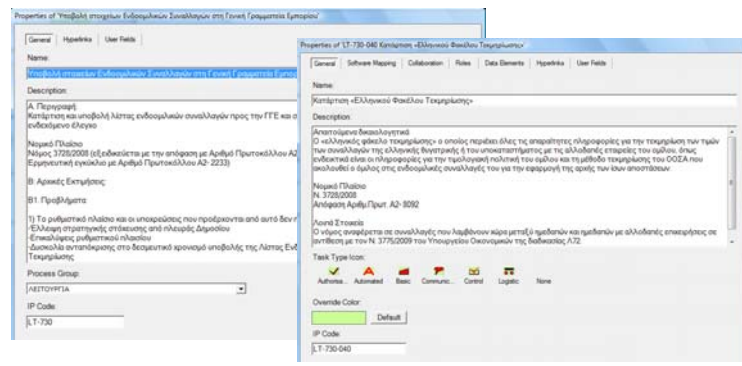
Properties of 'Υποβολή στοιχείων Ενδοομιλικών Συναλλαγών στη Γενική Γραμματεία Εμπορίου'

General | Hyperlinks | User Fields

Name:

Υποβολή στοιχείων Ενδοομιλικών Συναλλαγών στη Γενική Γραμματεία Εμπορ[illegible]

Description:

Α. Περιγραφή
Κατάρτιση και υποβολή λίστας ενδοομιλικών συναλλαγών προς την ΓΓΕ και σ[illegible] ενδεχόμενο έλεγχο

Νομικό Πλαίσιο
Νόμος 3728/2008 (εξειδικεύεται με την απόφαση με Αριθμό Πρωτοκόλλου Α2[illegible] Ερμηνευτική εγκύκλιο με Α2- 2233)

Β. Αρχικές Εκτιμήσεις:

Β1. Προβλήματα:

1) Το ρυθμιστικό πλαίσιο και οι υποχρεώσεις που προέρχονται από αυτό δεν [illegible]
-Έλλειψη στρατηγικής στόχευσης από πλευράς Δημοσίου
-Επικαλύψεις ρυθμιστικού πλαισίου
-Δυσκολία ανταπόκρισης στο δεσμευτικό χρονικό υποβολής της Λίστας Ενδ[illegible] Τεκμηρίωσης

Process Group:

ΛΕΙΤΟΥΡΓΙΑ

IP Code:

LT-730

Properties of 'LT-730-040 Κατάρτιση «Ελληνικού Φακέλου Τεκμηρίωσης»'

General | Software Mapping | Collaboration | Roles | Data Elements | Hyperlinks | User Fields

Name:

Κατάρτιση «Ελληνικού Φακέλου Τεκμηρίωσης»

Description:

Απαιτούμενα δικαιολογητικά
Ο «ελληνικός φάκελο τεκμηρίωσης» ο οποίος περιέχει όλες τις απαραίτητες πληροφορίες για την τεκμηρίωση των τιμών των συναλλαγών της ελληνικής θυγατρικής ή του υποκαταστήματος με τις αλλοδαπές εταιρείες του ομίλου, όπως ενδεικτικά είναι οι πληροφορίες για την τιμολογιακή πολιτική του ομίλου και τη μέθοδο τεκμηρίωσης του ΟΟΣΑ που ακολουθεί ο όμιλος στις ενδοομιλικές συναλλαγές του για την εφαρμογή της αρχής των ίσων αποστάσεων

Νομικό Πλαίσιο
Ν. 3728/2008
Απόφαση Αριθμ.Πρωτ. Α2- 5092

Λοιπά Στοιχεία
Ο νόμος αναφέρεται σε συναλλαγές που λαμβάνουν χώρα μεταξύ ημεδαπών και ημεδαπών με αλλοδαπές επιχειρήσεις σε αντίθεση με τον Ν. 3775/2009 του Υπουργείου Οικονομικών της διαδικασίας Α72

Task Type Icon:

Authorisa... | Automated | Basic | Communic... | Control | Logistic | None

Override Color:

Default

IP Code:

LT-730-040